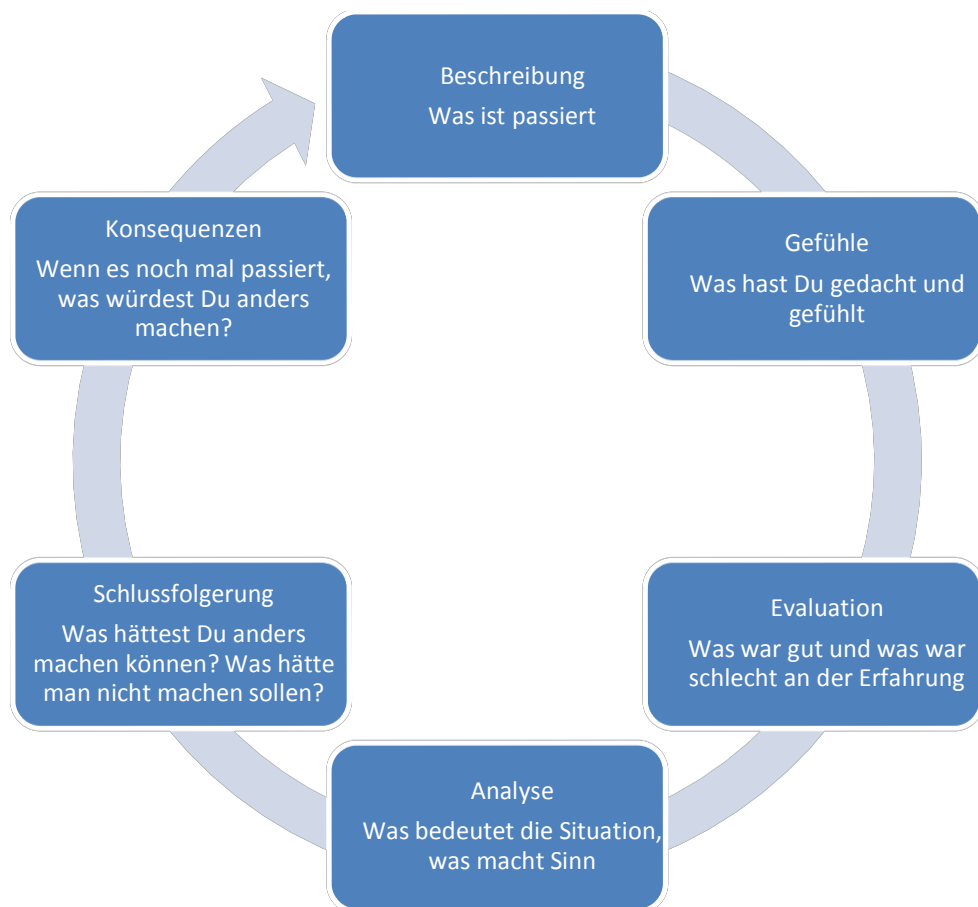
Beschreibung
Was ist passiert

Gefühle
Was hast Du gedacht und gefühlt

Evaluation
Was war gut und was war schlecht an der Erfahrung

Analyse
Was bedeutet die Situation, was macht Sinn

Schlussfolgerung
Was hättest Du anders machen können? Was hätte man nicht machen sollen?

Konsequenzen
Wenn es noch mal passiert, was würdest Du anders machen?